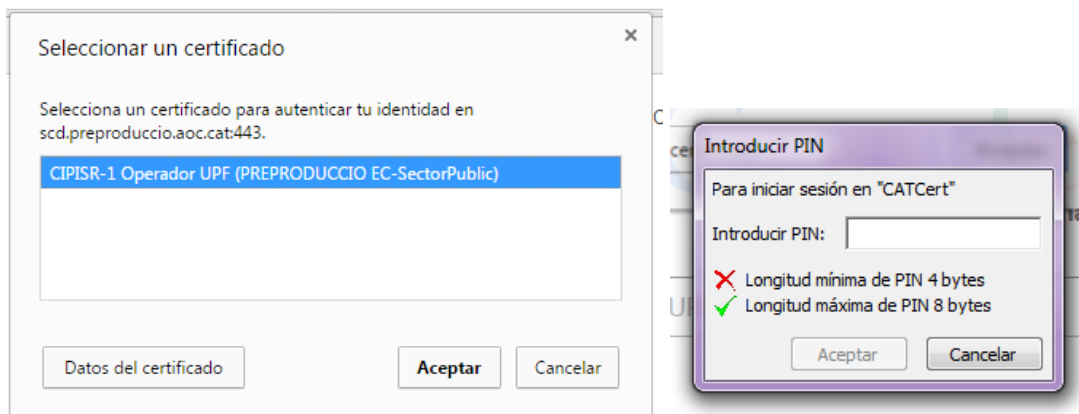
Seleccionar un certificado

×

Selecciona un certificado para autenticar tu identidad en scd.preproduccio.aoc.cat:443.

CIPISR-1 Operador UPF (PREPRODUCCIO EC-SectorPublic)

Datos del certificado

Aceptar

Cancelar

Introducir PIN

Para iniciar sesión en "CATCert"

Introducir PIN:

Longitud mínima de PIN 4 bytes

Longitud máxima de PIN 8 bytes

Aceptar

Cancelar